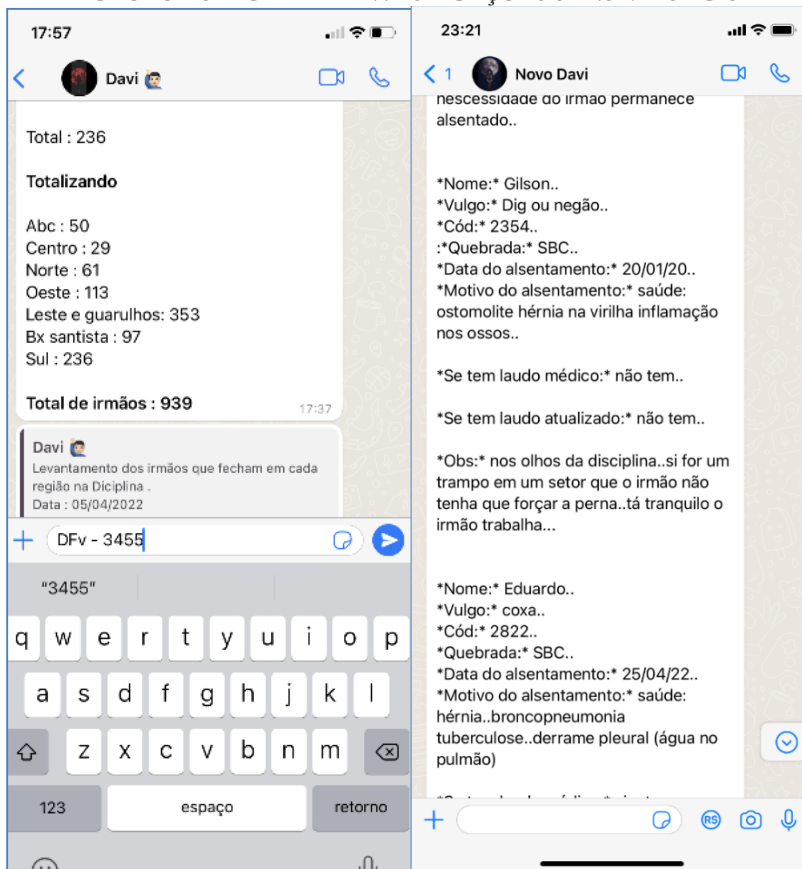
17:57

Davi

Total : 236

Totalizando

Abc : 50
Centro : 29
Norte : 61
Oeste : 113
Leste e guarulhos: 353
Bx santista : 97
Sul : 236

Total de irmãos : 939

17:37

Davi
Levantamento dos irmãos que fecham em cada região na Diciplina .
Data : 05/04/2022

DFv - 3455

"3455"

q w e r t y u i o p
a s d f g h j k l
z x c v b n m
123 espaço retorno

23:21

1 Novo Davi

nescessidade do irmão permanece alsentado..

*Nome:* Gilson..
*Vulgo:* Dig ou negão..
*Cód:* 2354..
:*Quebrada:* SBC..
*Data do alsentamento:* 20/01/20..
*Motivo do alsentamento:* saúde: ostomolite hérnia na virilha inflamação nos ossos..

*Se tem laudo médico:* não tem..

*Se tem laudo atualizado:* não tem..

*Obs:* nos olhos da disciplina..si for um trampo em um setor que o irmão não tenha que forçar a perna..tá tranquilo o irmão trabalha...

*Nome:* Eduardo..
*Vulgo:* coxa..
*Cód:* 2822..
*Quebrada:* SBC..
*Data do alsentamento:* 25/04/22..
*Motivo do alsentamento:* saúde: hérnia..broncopneumonia tuberculose..derrame pleural (água no pulmão)

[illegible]